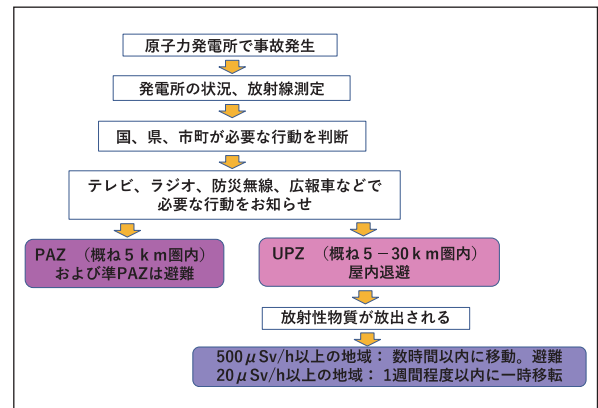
原子力発電所で事故発生

発電所の状況、放射線測定

国、県、市町が必要な行動を判断

テレビ、ラジオ、防災無線、広報車などで
必要な行動をお知らせ

PAZ （概ね５ｋｍ圏内）
および準PAZは避難

UPZ （概ね５－30ｋｍ圏内）
屋内退避

放射性物質が放出される

500$\mu$Sv/h以上の地域： 数時間以内に移動。避難
20$\mu$Sv/h以上の地域： 1週間程度以内に一時移転